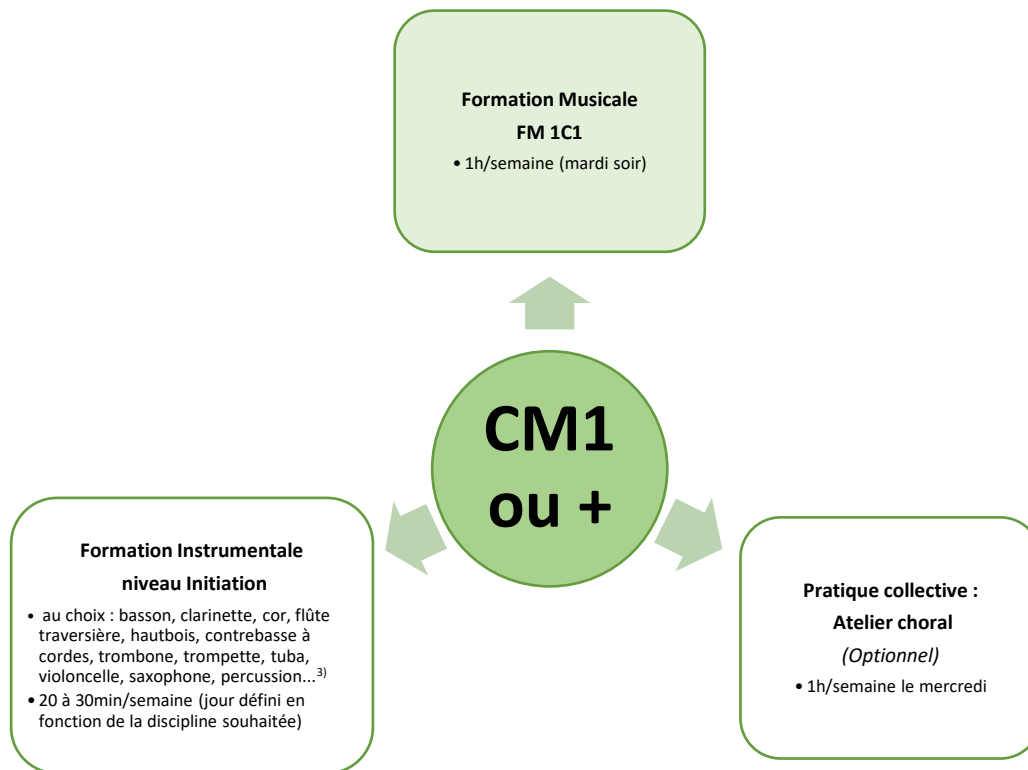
Formation Musicale
FM 1C1
• 1h/semaine (mardi soir)

CM1
ou +

Formation Instrumentale
niveau Initiation
• au choix : basson, clarinette, cor, flûte traversière, hautbois, contrebasse à cordes, trombone, trompette, tuba, violoncelle, saxophone, percussion...$^{3)}$
• 20 à 30min/semaine (jour défini en fonction de la discipline souhaitée)

Pratique collective :
Atelier choral
*(Optionnel)*
• 1h/semaine le mercredi